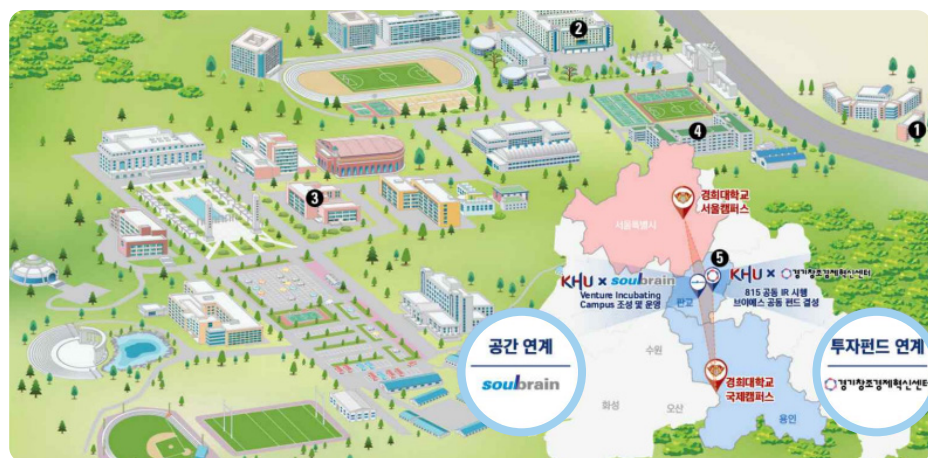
2
1
4
3
경희대학교 서울캠퍼스
서울특별시
5
KHU × soulbrain
Venture Incubating Campus 조성 및 운영
KHU × 경기창조경제혁신센터
815 공동 IR 시행
브이에스 공동 펀드 결성
판교
수원
공간 연계
soulbrain
경희대학교 국제캠퍼스
화성
오산
용인
투자펀드 연계
경기창조경제혁신센터